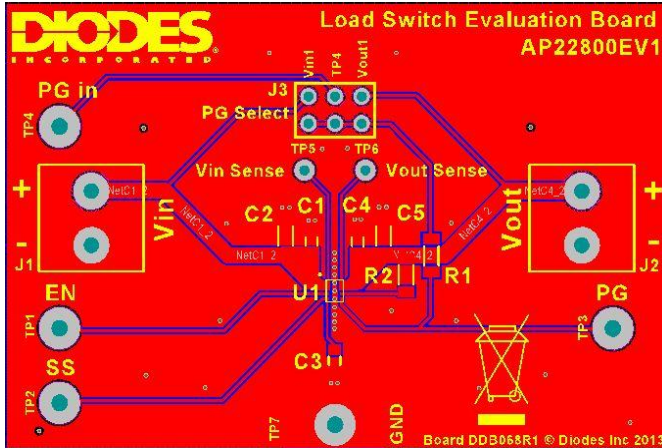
DIODES
INCORPORATED
Load Switch Evaluation Board
AP22800EV1
PG in
TP4
Vin1
TP4
Vout1
J3
PG Select
TP5
TP6
Vin Sense
Vout Sense
+
NetC1_2
NetC1_2
Vin
-
J1
C2
C1
C4
C5
NetC1_2
NetC4_2
NetC4_2
Vout
+
-
J2
R2
R1
EN
TP1
U1
PG
TP3
SS
TP2
C3
TP7
GND
Board DDB068R1 © Diodes Inc 2019